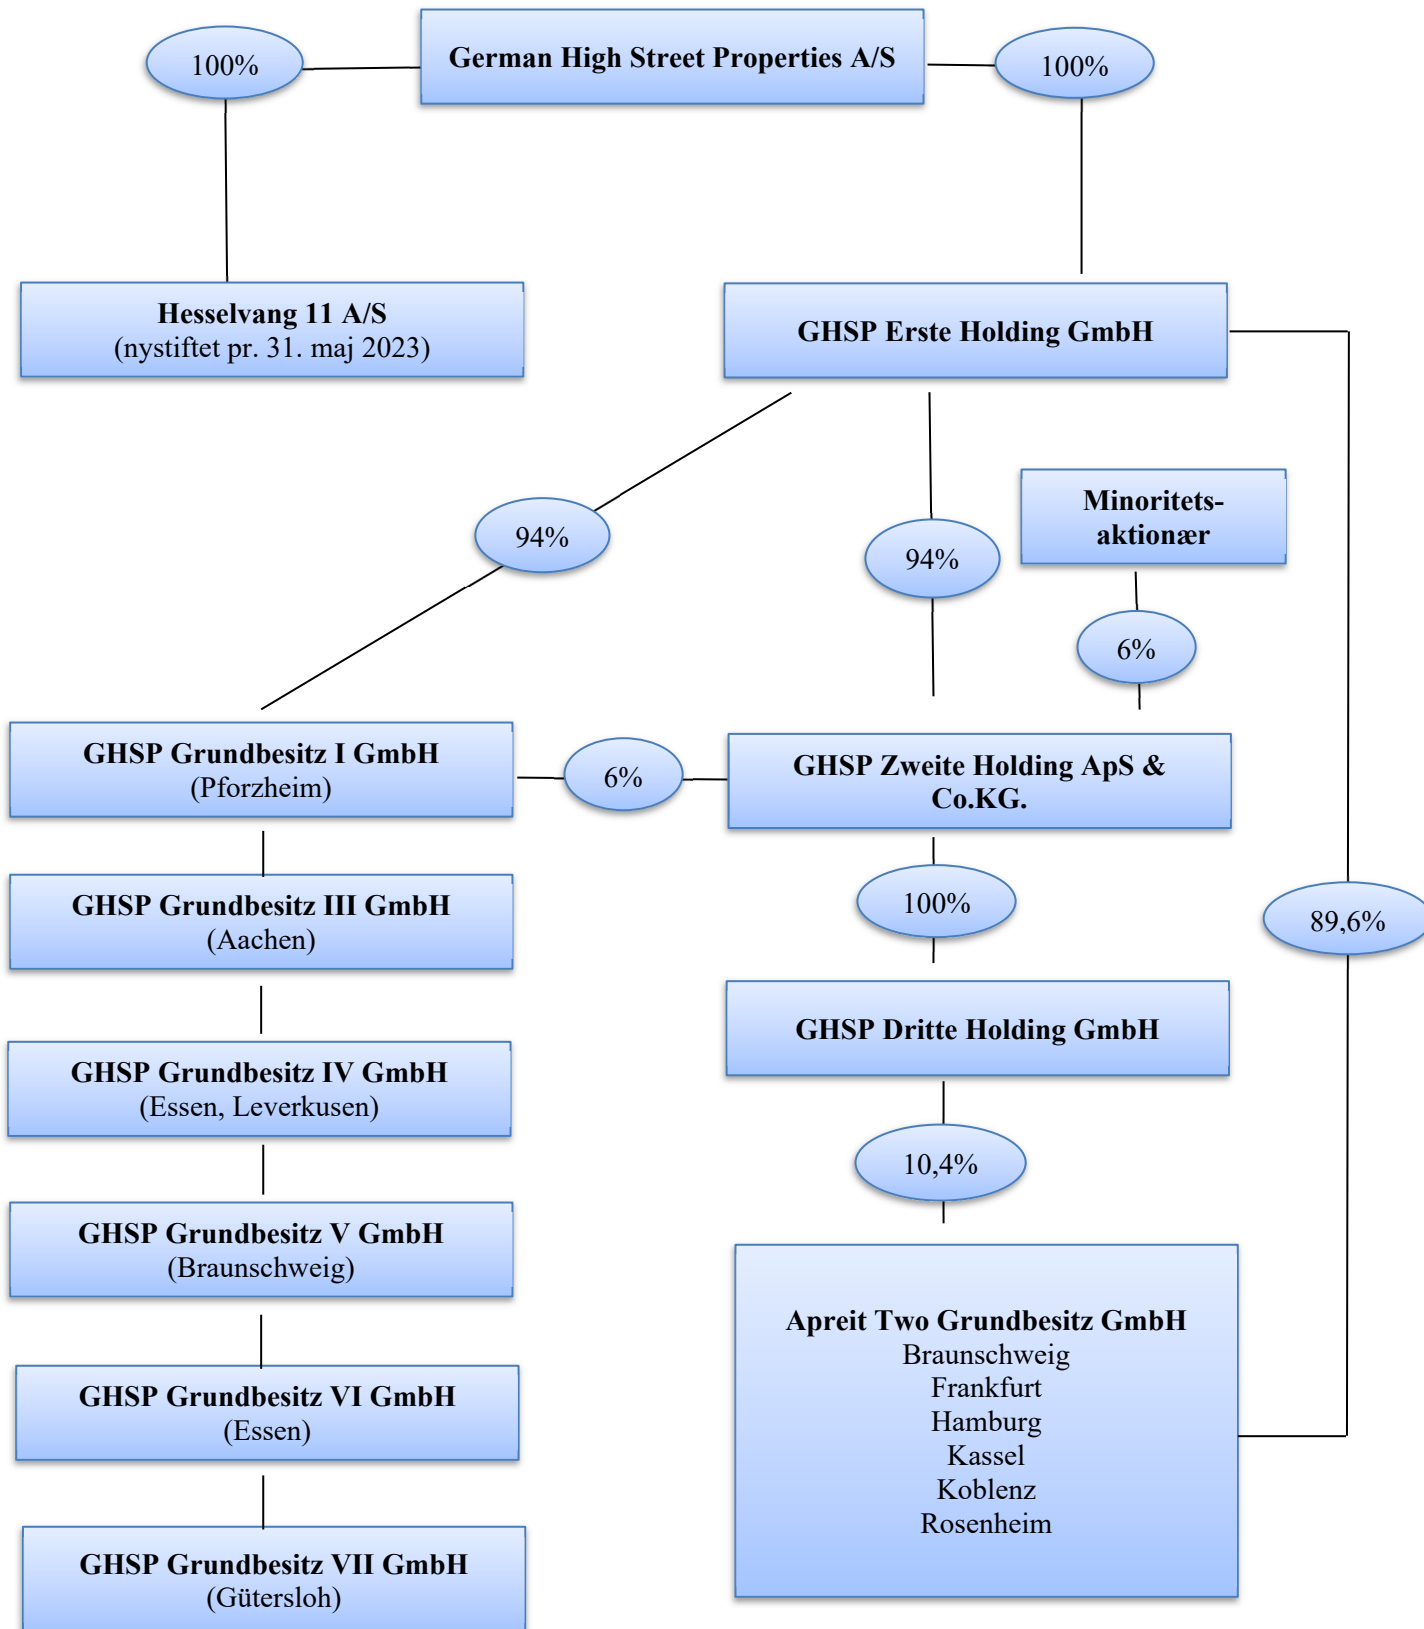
German High Street Properties A/S

100%

100%

Hesselvang 11 A/S
(nystiftet pr. 31. maj 2023)

GHSP Erste Holding GmbH

94%

94%

Minoritets-aktionær

6%

GHSP Grundbesitz I GmbH
(Pforzheim)

6%

GHSP Zweite Holding ApS & Co.KG.

GHSP Grundbesitz III GmbH
(Aachen)

100%

89,6%

GHSP Dritte Holding GmbH

GHSP Grundbesitz IV GmbH
(Essen, Leverkusen)

10,4%

GHSP Grundbesitz V GmbH
(Braunschweig)

Apreit Two Grundbesitz GmbH
Braunschweig
Frankfurt
Hamburg
Kassel
Koblenz
Rosenheim

GHSP Grundbesitz VI GmbH
(Essen)

GHSP Grundbesitz VII GmbH
(Gütersloh)